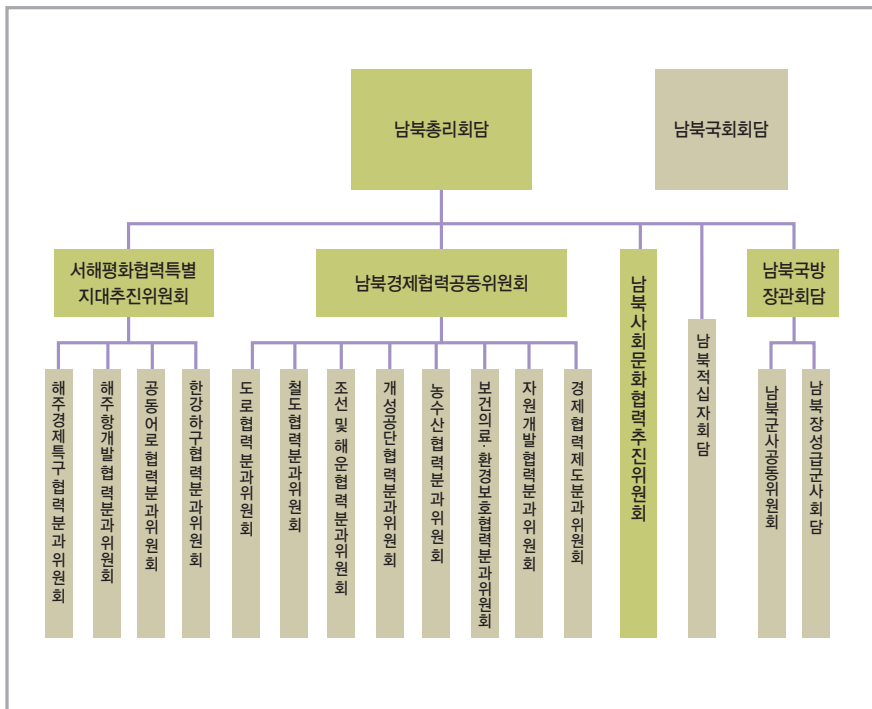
남북총리회담

남북국회회담

서해평화협력특별지대추진위원회

남북경제협력공동위원회

남북사회문화협력추진위원회

남북적십자회담

남북국방장관회담

해주경제특구협력분과위원회

해주항개발협력분과위원회

공동어로협력분과위원회

한강하구협력분과위원회

도로협력분과위원회

철도협력분과위원회

조선 및 해운협력분과위원회

개성공단협력분과위원회

농수산협력분과위원회

보건의료·환경보호협력분과위원회

자원개발협력분과위원회

경제협력제도분과위원회

남북군사공동위원회

남북장성급군사회담